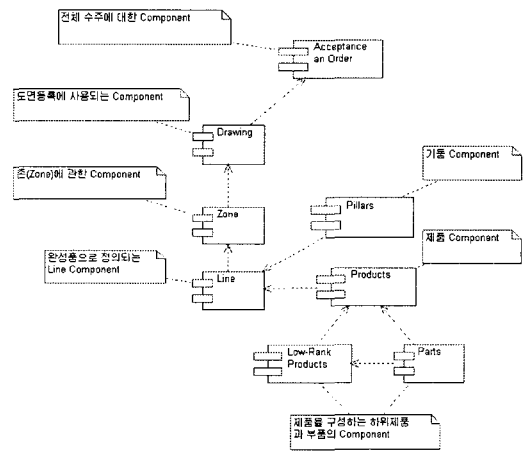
전체 수주에 대한 Component

Acceptance an Order

도면등록에 사용되는 Component

Drawing

존(Zone)에 관한 Component

Zone

기둥 Component

Pillars

제품 Component

완성품으로 정의되는 Line Component

Line

Products

Low-Rank Products

Parts

제품을 구성하는 하위제품과 부품의 Component